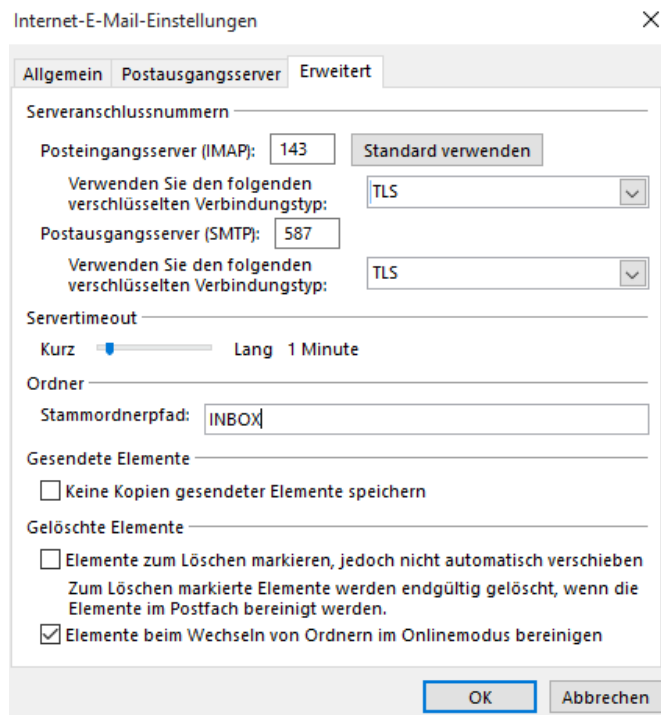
Internet-E-Mail-Einstellungen

×

Allgemein Postausgangsserver Erweitert

Serveranschlussnummern

Posteingangsserver (IMAP): 143 Standard verwenden

Verwenden Sie den folgenden verschlüsselten Verbindungstyp: TLS

Postausgangsserver (SMTP): 587

Verwenden Sie den folgenden verschlüsselten Verbindungstyp: TLS

Servertimeout

Kurz Lang 1 Minute

Ordner

Stammordnerpfad: INBOX

Gesendete Elemente

Keine Kopien gesendeter Elemente speichern

Gelöschte Elemente

Elemente zum Löschen markieren, jedoch nicht automatisch verschieben

Zum Löschen markierte Elemente werden endgültig gelöscht, wenn die Elemente im Postfach bereinigt werden.

Elemente beim Wechseln von Ordnern im Onlinemodus bereinigen

OK Abbrechen